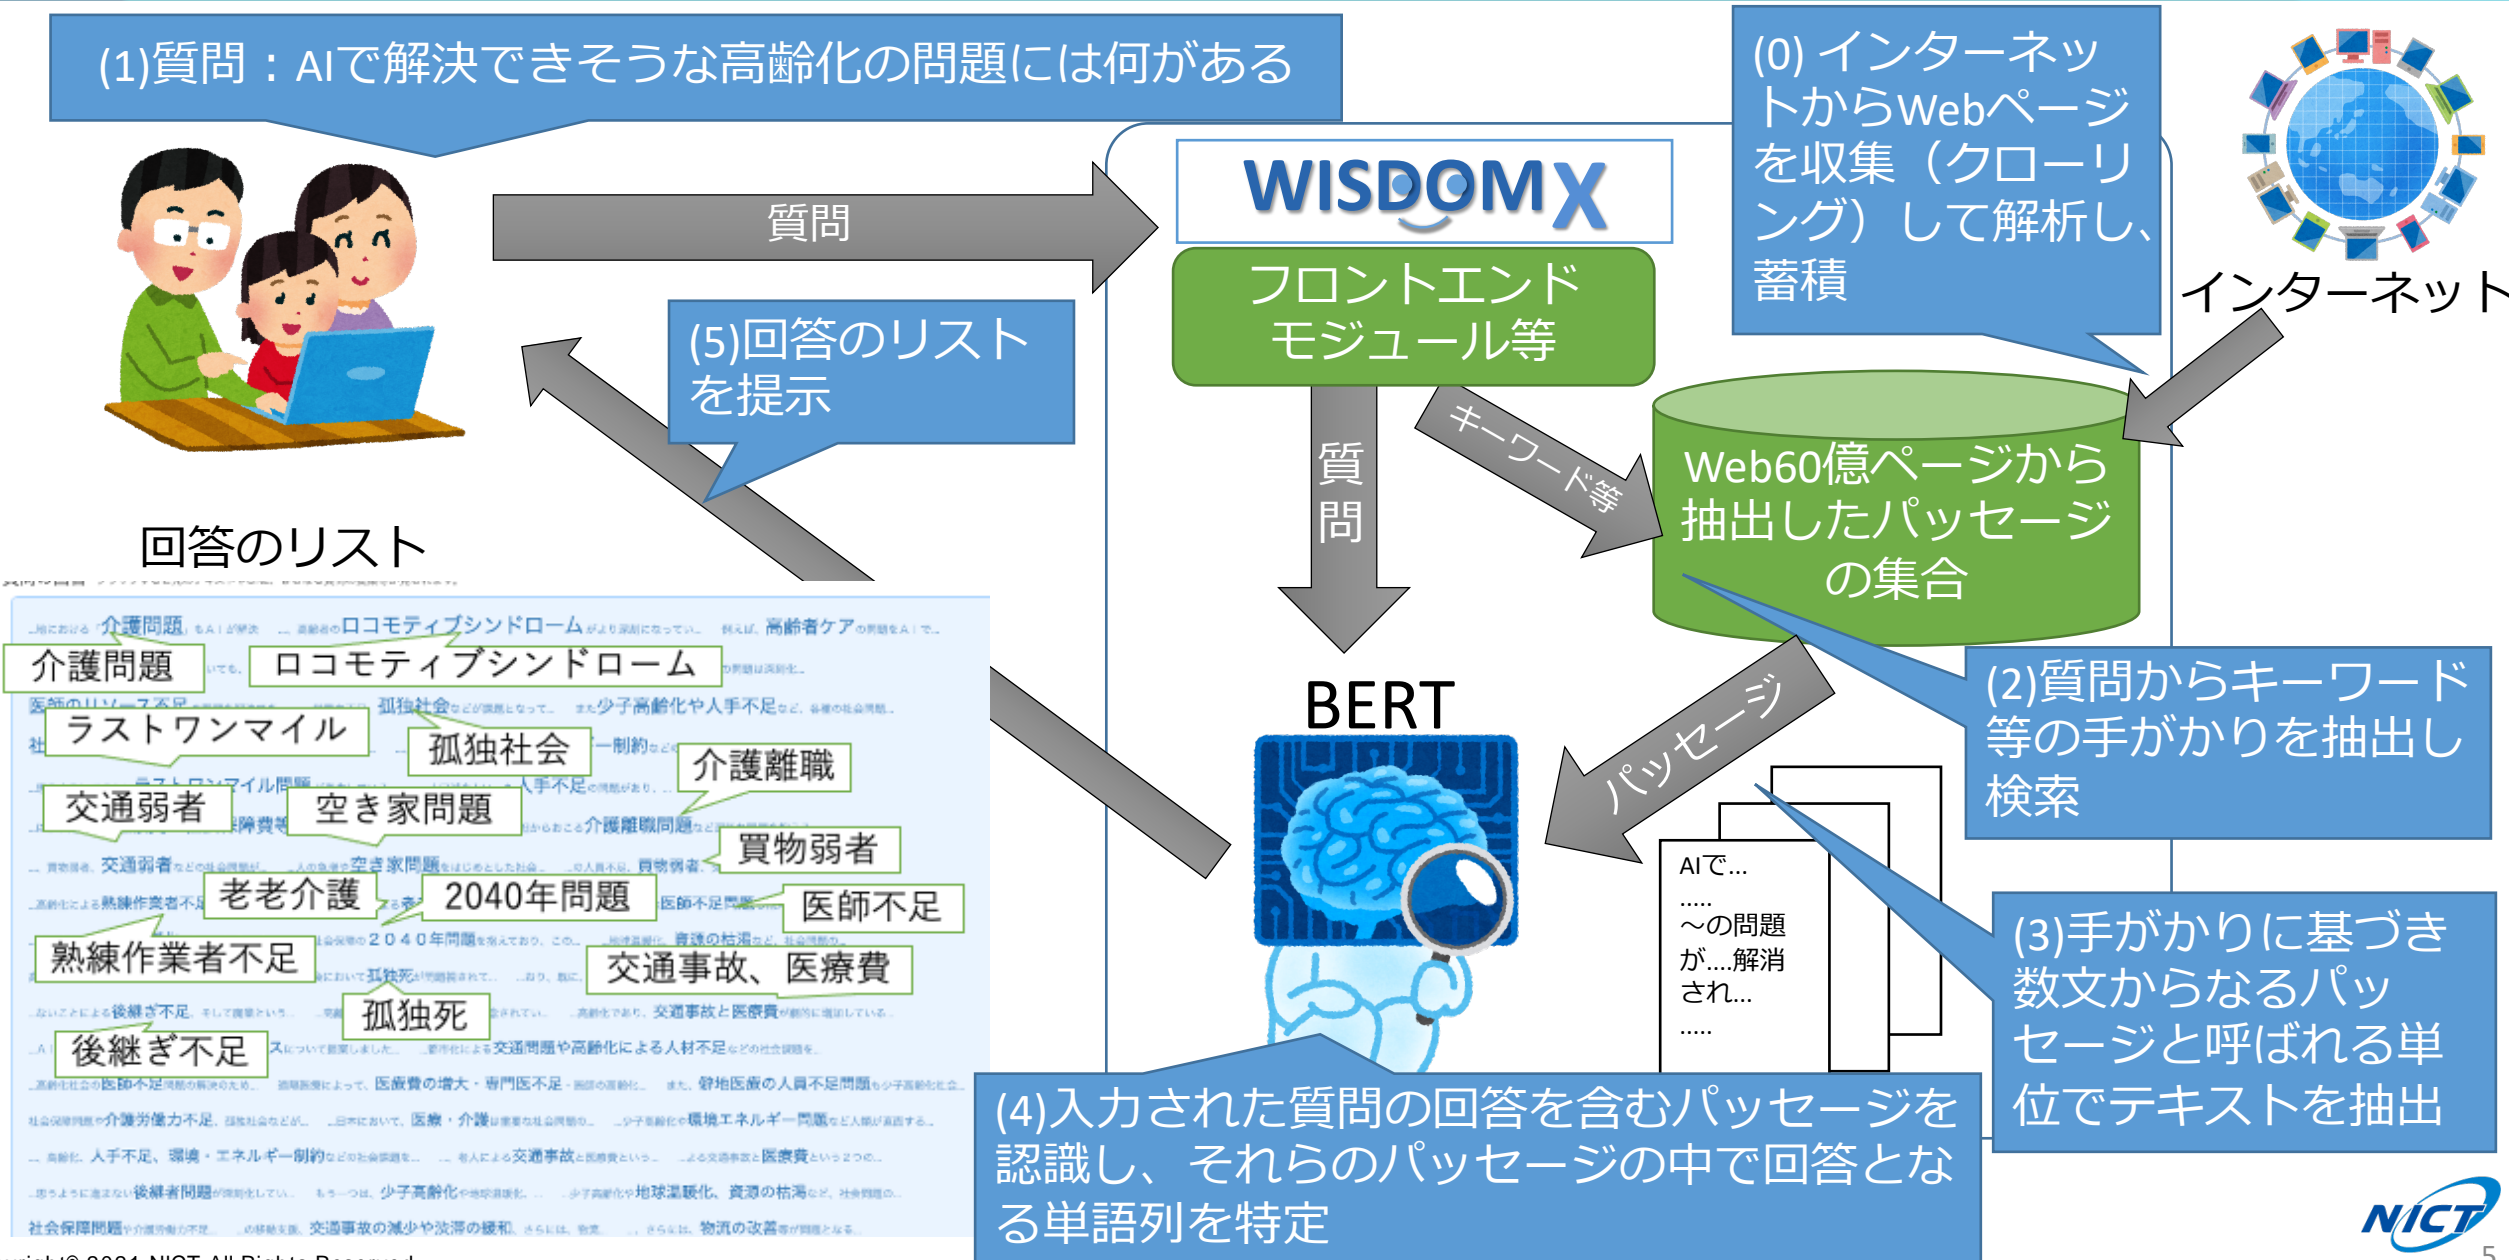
(1)質問：AIで解決できそうな高齢化の問題には何がある

質問

WISDOM X

フロントエンドモジュール等

(0) インターネットからWebページを収集（クローリング）して解析し、蓄積

インターネット

(5)回答のリストを提示

質問

キーワード等

Web60億ページから抽出したパッセージの集合

回答のリスト

介護問題

ロコモティブシンドローム

ラストワンマイル

孤独社会

介護離職

交通弱者

空き家問題

買物弱者

老老介護

2040年問題

医師不足

熟練作業者不足

交通事故、医療費

孤独死

後継ぎ不足

BERT

パッセージ

(2)質問からキーワード等の手がかりを抽出し検索

AIで…
.....
～の問題が….解消され…
.....

(3)手がかりに基づき数文からなるパッセージと呼ばれる単位でテキストを抽出

(4)入力された質問の回答を含むパッセージを認識し、それらのパッセージの中で回答となる単語列を特定

NICT

5